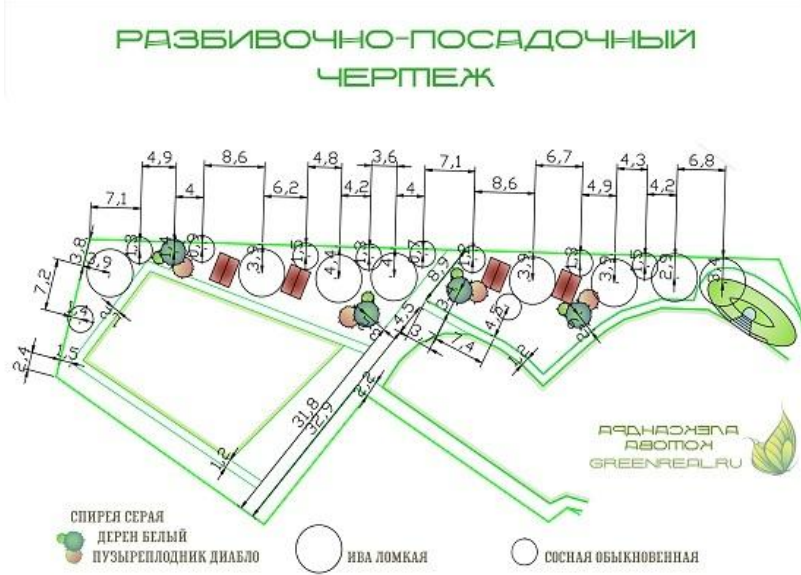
РАЗБИВОЧНО-ПОСАДОЧНЫЙ ЧЕРТЕЖ

4,9 8,6 4,8 3,6 7,1 6,7 4,3 6,8
7,1 4 6,2 4,2 4 8,6 4,9 4,2
3,8 1,3 1,3 3,9 1,5 4 1,8 1,4 1,8 3,9 1,8 3,9 1,5 2,9 8,3
7,2 3,9 1,5 8,9 4,5 3,1 7,4 4,2 1,2 4,3 2,4 1,5 31,8 32,9 2,2 1,2

АЛЕКСАНДРА КОТОВА
GREENREAL.RU

СПИРЕЯ СЕРАЯ
ДЕРЕН БЕЛЫЙ
ПУЗЫРЕПЛОДНИК ДИАБЛО
ИВА ЛОМКАЯ
СОСНАЯ ОБЫКНОВЕННАЯ